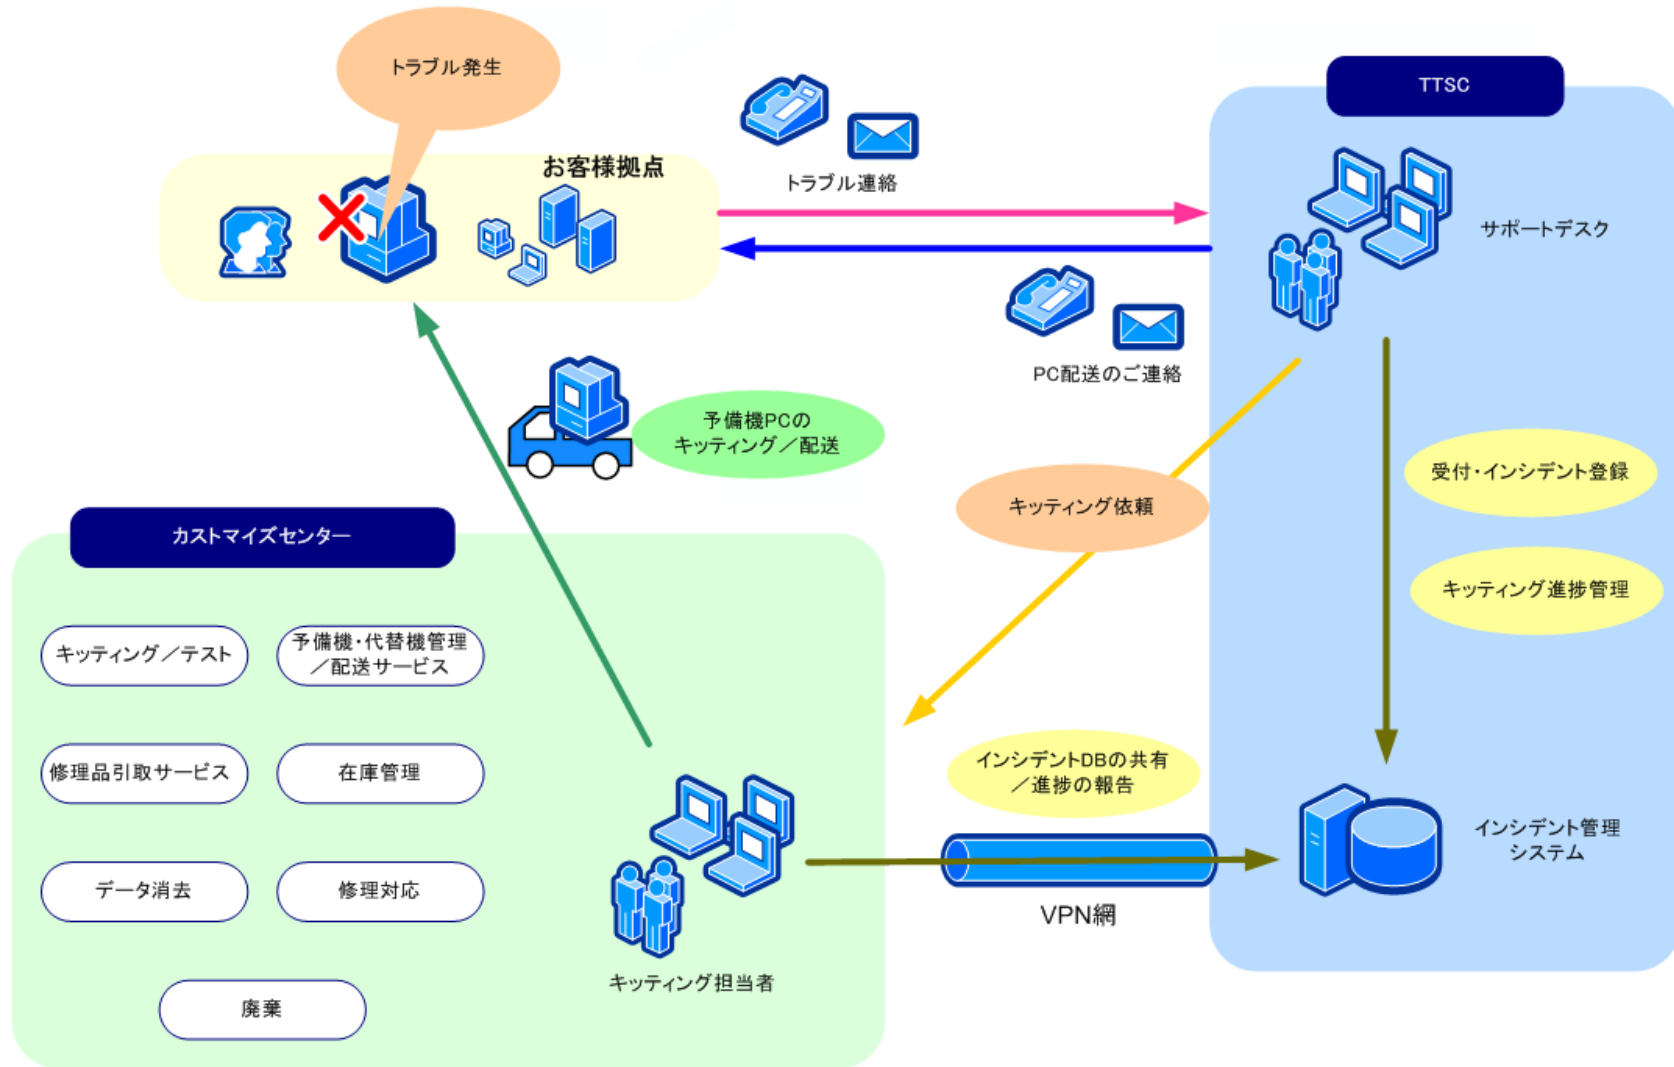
トラブル発生

お客様拠点

トラブル連絡

TTSC

サポートデスク

PC配送のご連絡

予備機PCの
キッティング／配送

受付・インシデント登録

キッティング依頼

キッティング進捗管理

カストマイズセンター

キッティング／テスト

予備機・代替機管理
／配送サービス

修理品引取サービス

在庫管理

データ消去

修理対応

廃棄

インシデントDBの共有
／進捗の報告

インシデント管理
システム

VPN網

キッティング担当者